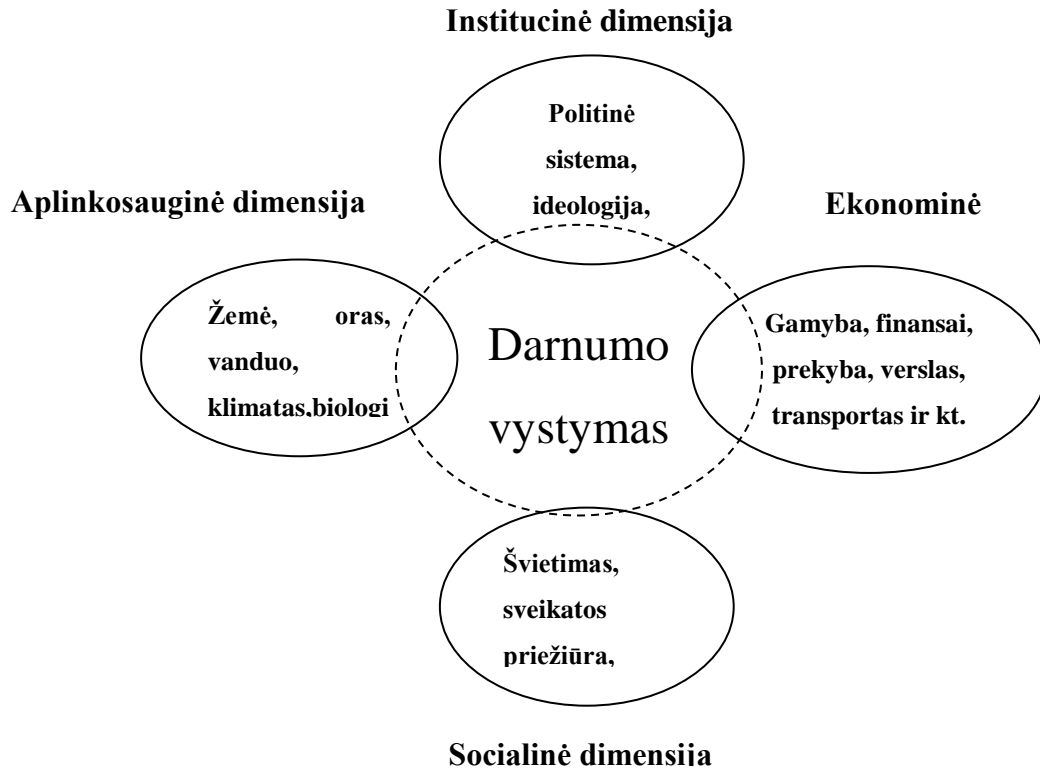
Institucinė dimensija

Politinė sistema, ideologija,

Aplinkosauginė dimensija

Ekonominė

Žemė, oras, vanduo, klimatas,biologi

Darnumo vystymas

Gamyba, finansai, prekyba, verslas, transportas ir kt.

Švietimas, sveikatos priežiūra,

Socialinė dimensija